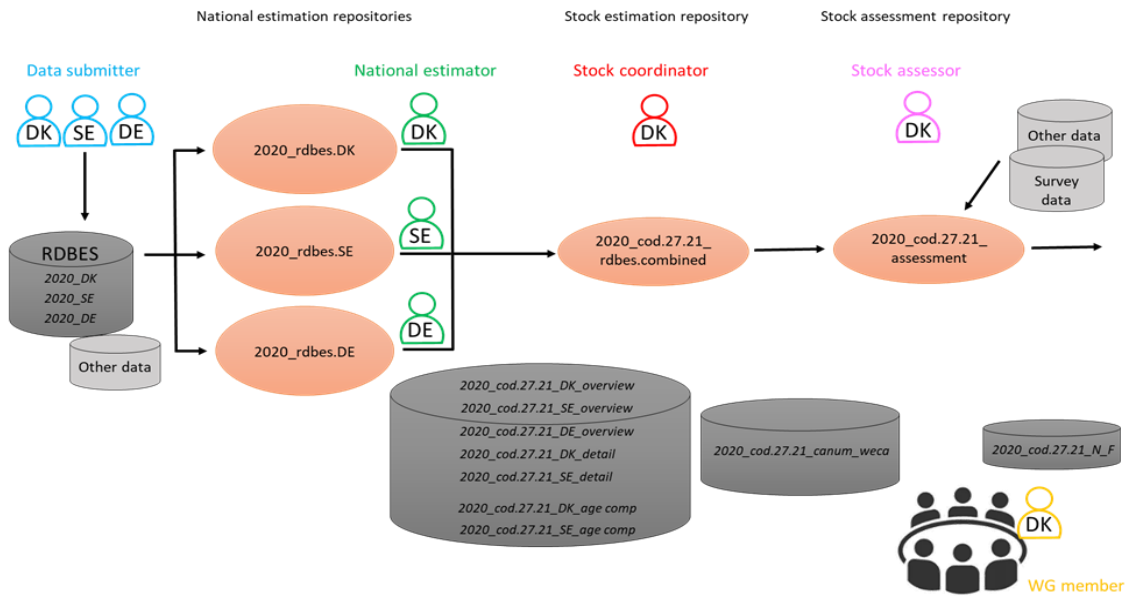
National estimation repositories

Stock estimation repository

Stock assessment repository

Data submitter

DK SE DE

National estimator

Stock coordinator

Stock assessor

DK

DK

DK

2020_rdbes.DK

Other data

Survey data

RDBES

2020_DK

2020_SE

2020_DE

2020_rdbes.SE

SE

2020_cod.27.21_ rdbes.combined

2020_cod.27.21_ assessment

Other data

2020_rdbes.DE

DE

2020_cod.27.21_DK_overview

2020_cod.27.21_SE_overview

2020_cod.27.21_DE_overview

2020_cod.27.21_DK_detail

2020_cod.27.21_SE_detail

2020_cod.27.21_DK_age comp

2020_cod.27.21_SE_age comp

2020_cod.27.21_canum_weca

2020_cod.27.21_N_F

DK

WG member